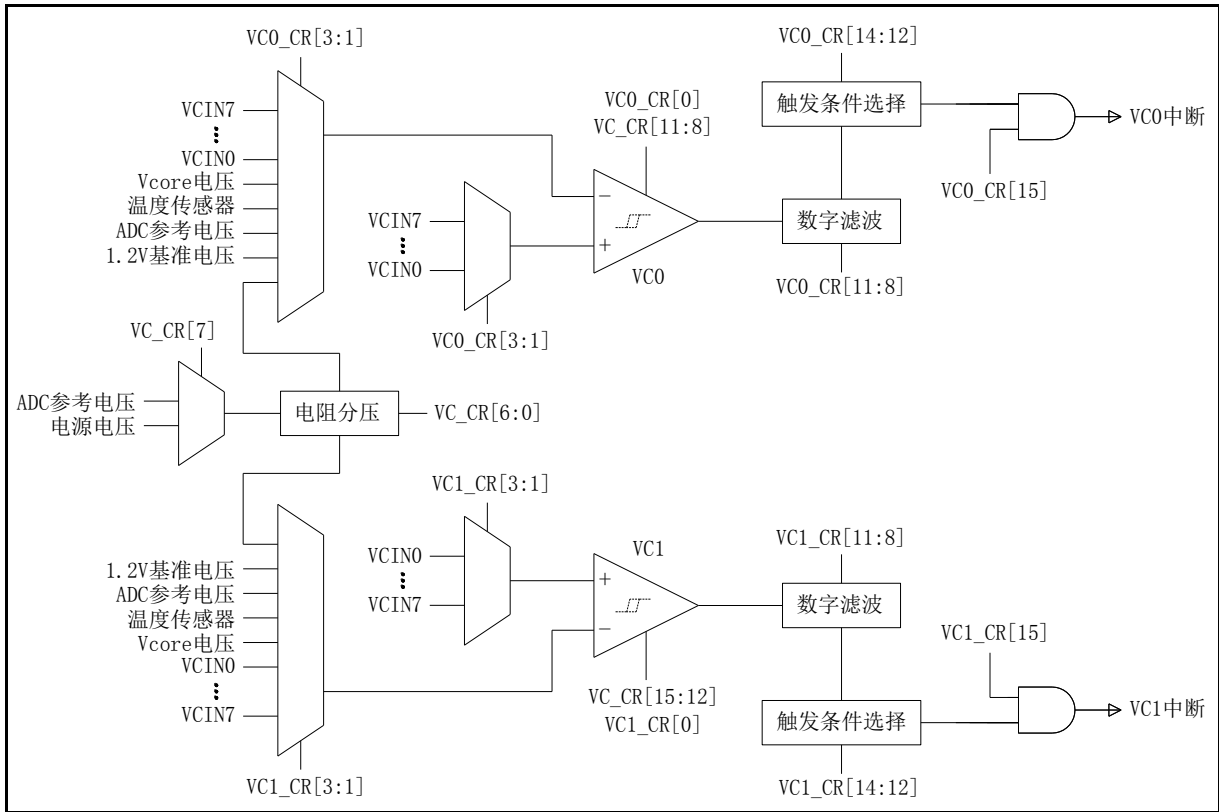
VC0_CR[3:1]
VCIN7
⋮
VCIN0
Vcore电压
温度传感器
ADC参考电压
1.2V基准电压

VC0_CR[0]
VC_CR[11:8]

VCIN7
⋮
VCIN0
VC0_CR[3:1]

−
+
VC0

VC0_CR[14:12]
触发条件选择
数字滤波
VC0_CR[11:8]
VC0_CR[15]
VC0中断

VC_CR[7]
ADC参考电压
电源电压
电阻分压
VC_CR[6:0]

VC1_CR[3:1]
VCIN0
⋮
VCIN7

VC1
+
−
VC_CR[15:12]
VC1_CR[0]

1.2V基准电压
ADC参考电压
温度传感器
Vcore电压
VCIN0
⋮
VCIN7
VC1_CR[3:1]

VC1_CR[11:8]
数字滤波
触发条件选择
VC1_CR[14:12]
VC1_CR[15]
VC1中断